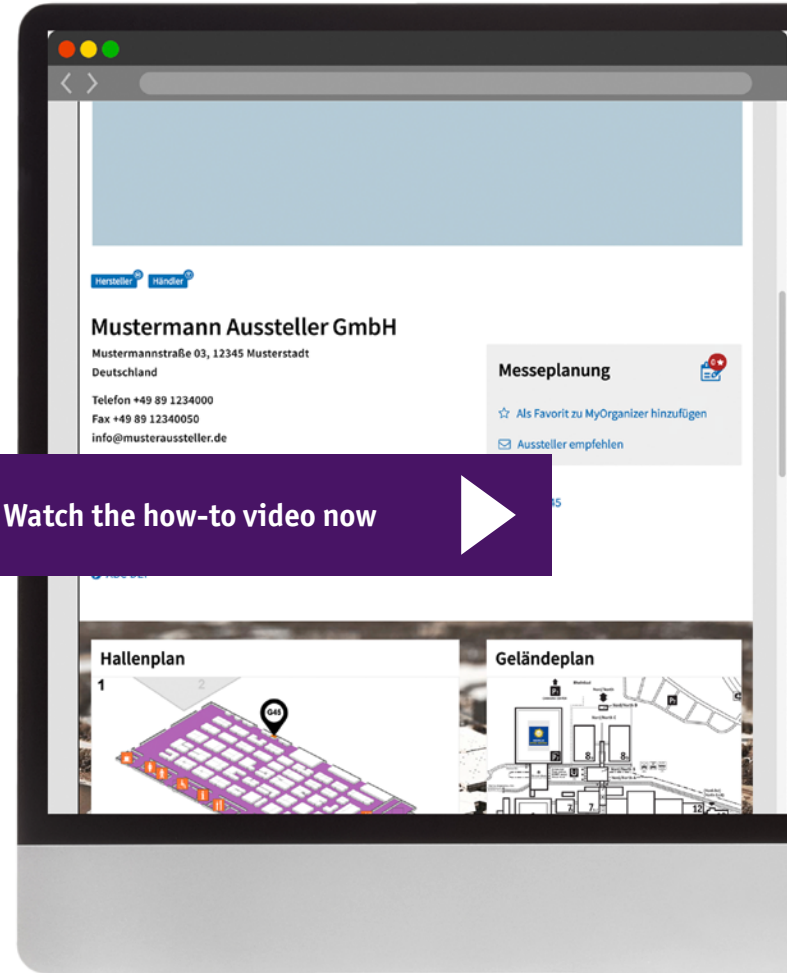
Hersteller Händler

Mustermann Aussteller GmbH

Mustermannstraße 03, 12345 Musterstadt
Deutschland

Telefon +49 89 1234000
Fax +49 89 12340050
info@musteraussteller.de

Messeplanung

Als Favorit zu MyOrganizer hinzufügen

Aussteller empfehlen

Watch the how-to video now

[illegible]45

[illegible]

Hallenplan

1

2

G45

Geländeplan

8

8

7

7

12